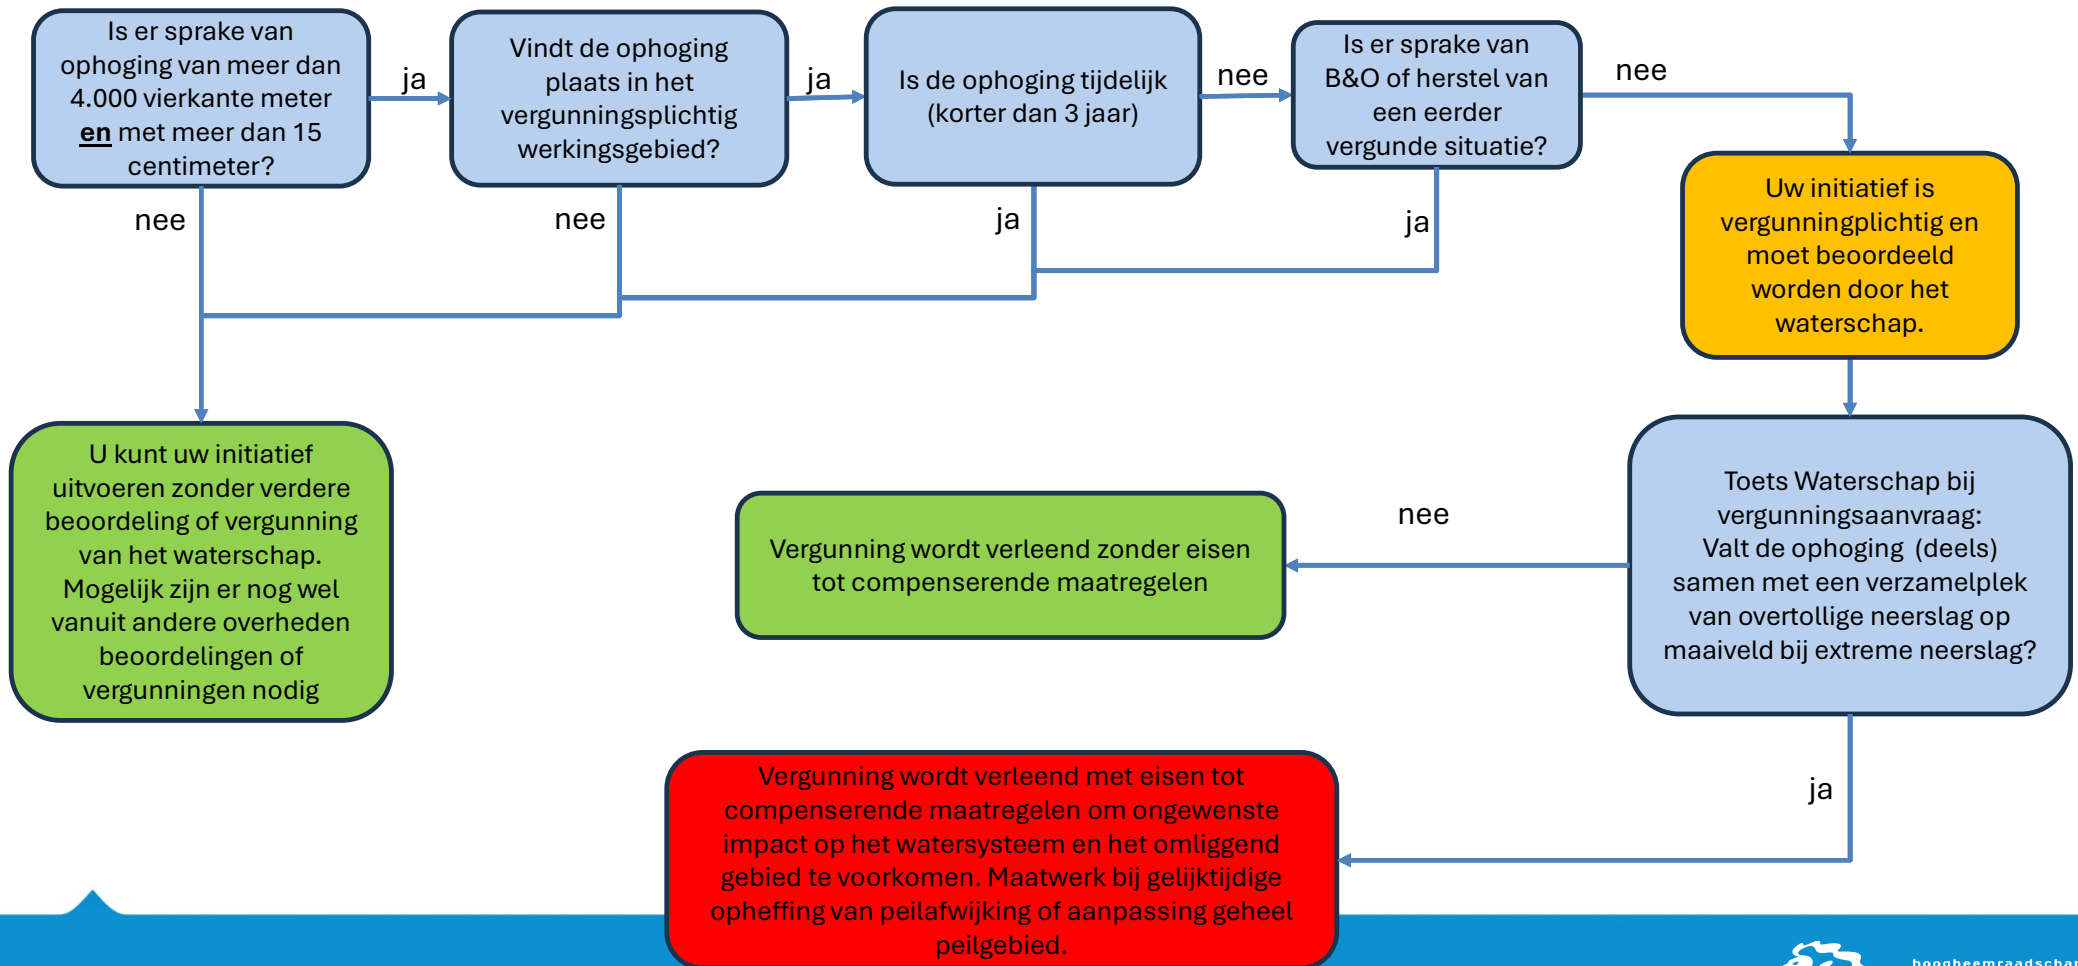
Is er sprake van ophoging van meer dan 4.000 vierkante meter en met meer dan 15 centimeter?

ja

Vindt de ophoging plaats in het vergunningsplichtig werkingsgebied?

ja

Is de ophoging tijdelijk (korter dan 3 jaar)

nee

Is er sprake van B&O of herstel van een eerder vergunde situatie?

nee

Uw initiatief is vergunningplichtig en moet beoordeeld worden door het waterschap.

nee

nee

ja

ja

U kunt uw initiatief uitvoeren zonder verdere beoordeling of vergunning van het waterschap. Mogelijk zijn er nog wel vanuit andere overheden beoordelingen of vergunningen nodig

Vergunning wordt verleend zonder eisen tot compenserende maatregelen

nee

Toets Waterschap bij vergunningsaanvraag: Valt de ophoging (deels) samen met een verzamelplek van overtollige neerslag op maaiveld bij extreme neerslag?

ja

Vergunning wordt verleend met eisen tot compenserende maatregelen om ongewenste impact op het watersysteem en het omliggend gebied te voorkomen. Maatwerk bij gelijktijdige opheffing van peilafwijking of aanpassing geheel peilgebied.

hoogheemraadschap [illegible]